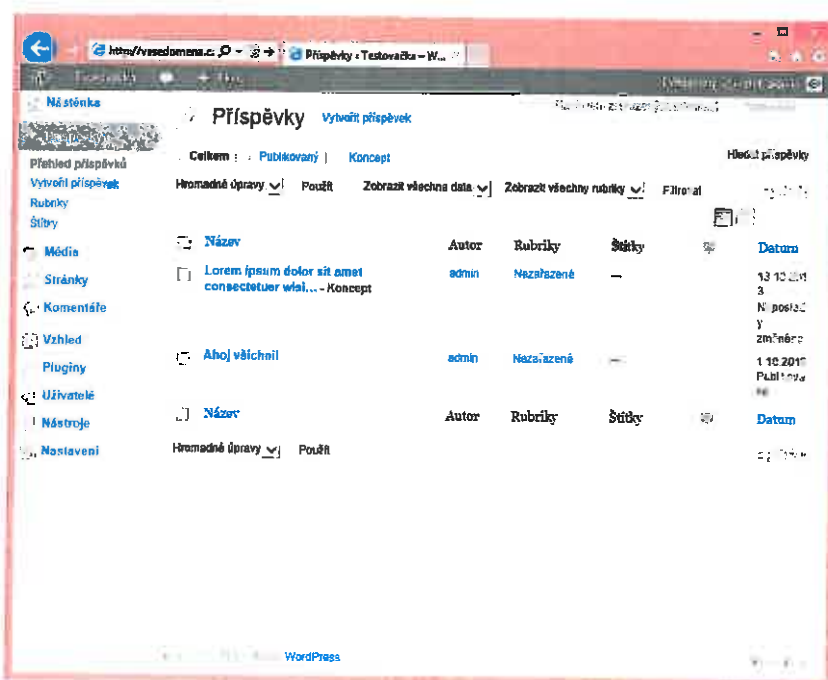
http://vasedomena.c Příspěvky ‹ Testovačka – W...

Testovačka + Nový

Nástěnka

Příspěvky

Přehled příspěvků
Vytvořit příspěvek
Rubriky
Štítky

Média
Stránky
Komentáře
Vzhled
Pluginy
Uživatelé
Nástroje
Nastavení

Příspěvky Vytvořit příspěvek

Celkem | Publikovaný | Koncept

Hledat příspěvky

Hromadné úpravy Použít Zobrazit všechna data Zobrazit všechny rubriky Filtrovat

| | Název | Autor | Rubriky | Štítky | | Datum |
|---|---|---|---|---|---|---|
| | Lorem ipsum dolor sit amet consectetuer wisi... - Koncept | admin | Nezařazené | — | | 13.10.2013 Naposledy změněno |
| | Ahoj všichni! | admin | Nezařazené | — | | 1.10.2013 Publikováno |
| | Název | Autor | Rubriky | Štítky | | Datum |

Hromadné úpravy Použít

WordPress